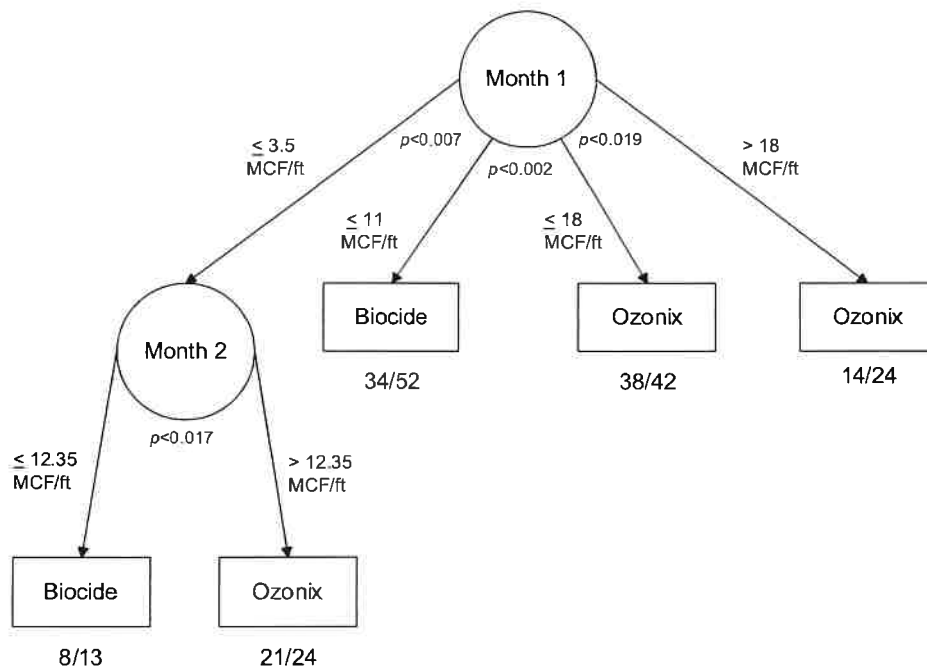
Month 1

≤ 3.5 MCF/ft

p<0.007

p<0.002

p<0.019

> 18 MCF/ft

≤ 11 MCF/ft

≤ 18 MCF/ft

Biocide

34/52

Ozonix

38/42

Ozonix

14/24

Month 2

p<0.017

≤ 12.35 MCF/ft

> 12.35 MCF/ft

Biocide

8/13

Ozonix

21/24